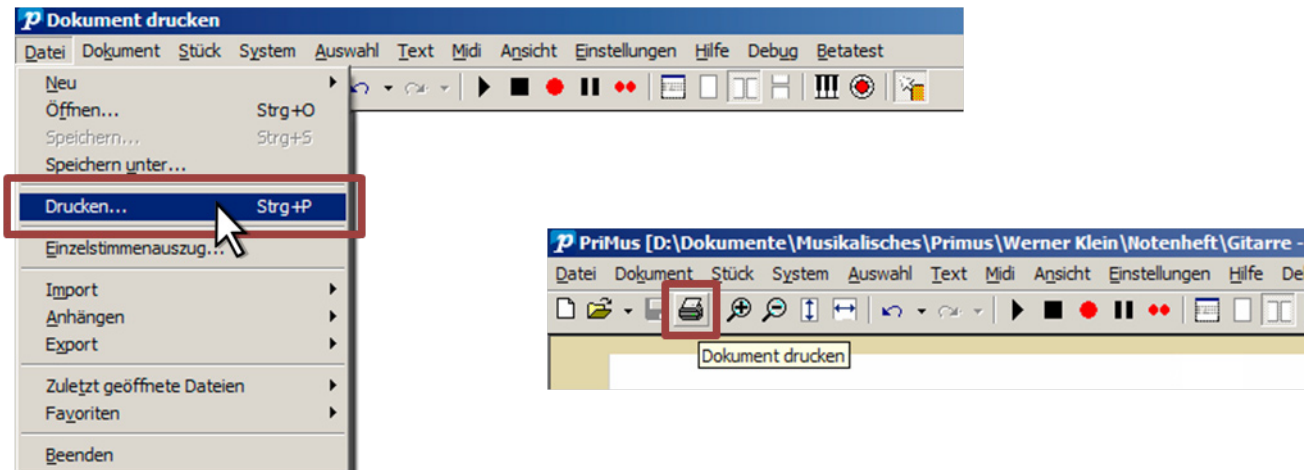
Dokument drucken

Datei Dokument Stück System Auswahl Text Midi Ansicht Einstellungen Hilfe Debug Betatest

Neu
Öffnen... Strg+O
Speichern... Strg+S
Speichern unter...
Drucken... Strg+P
Einzelstimmenauszug...
Import
Anhängen
Export
Zuletzt geöffnete Dateien
Favoriten
Beenden

PriMus [D:\Dokumente\Musikalisches\Primus\Werner Klein\Notenheft\Gitarre -

Datei Dokument Stück System Auswahl Text Midi Ansicht Einstellungen Hilfe De

Dokument drucken